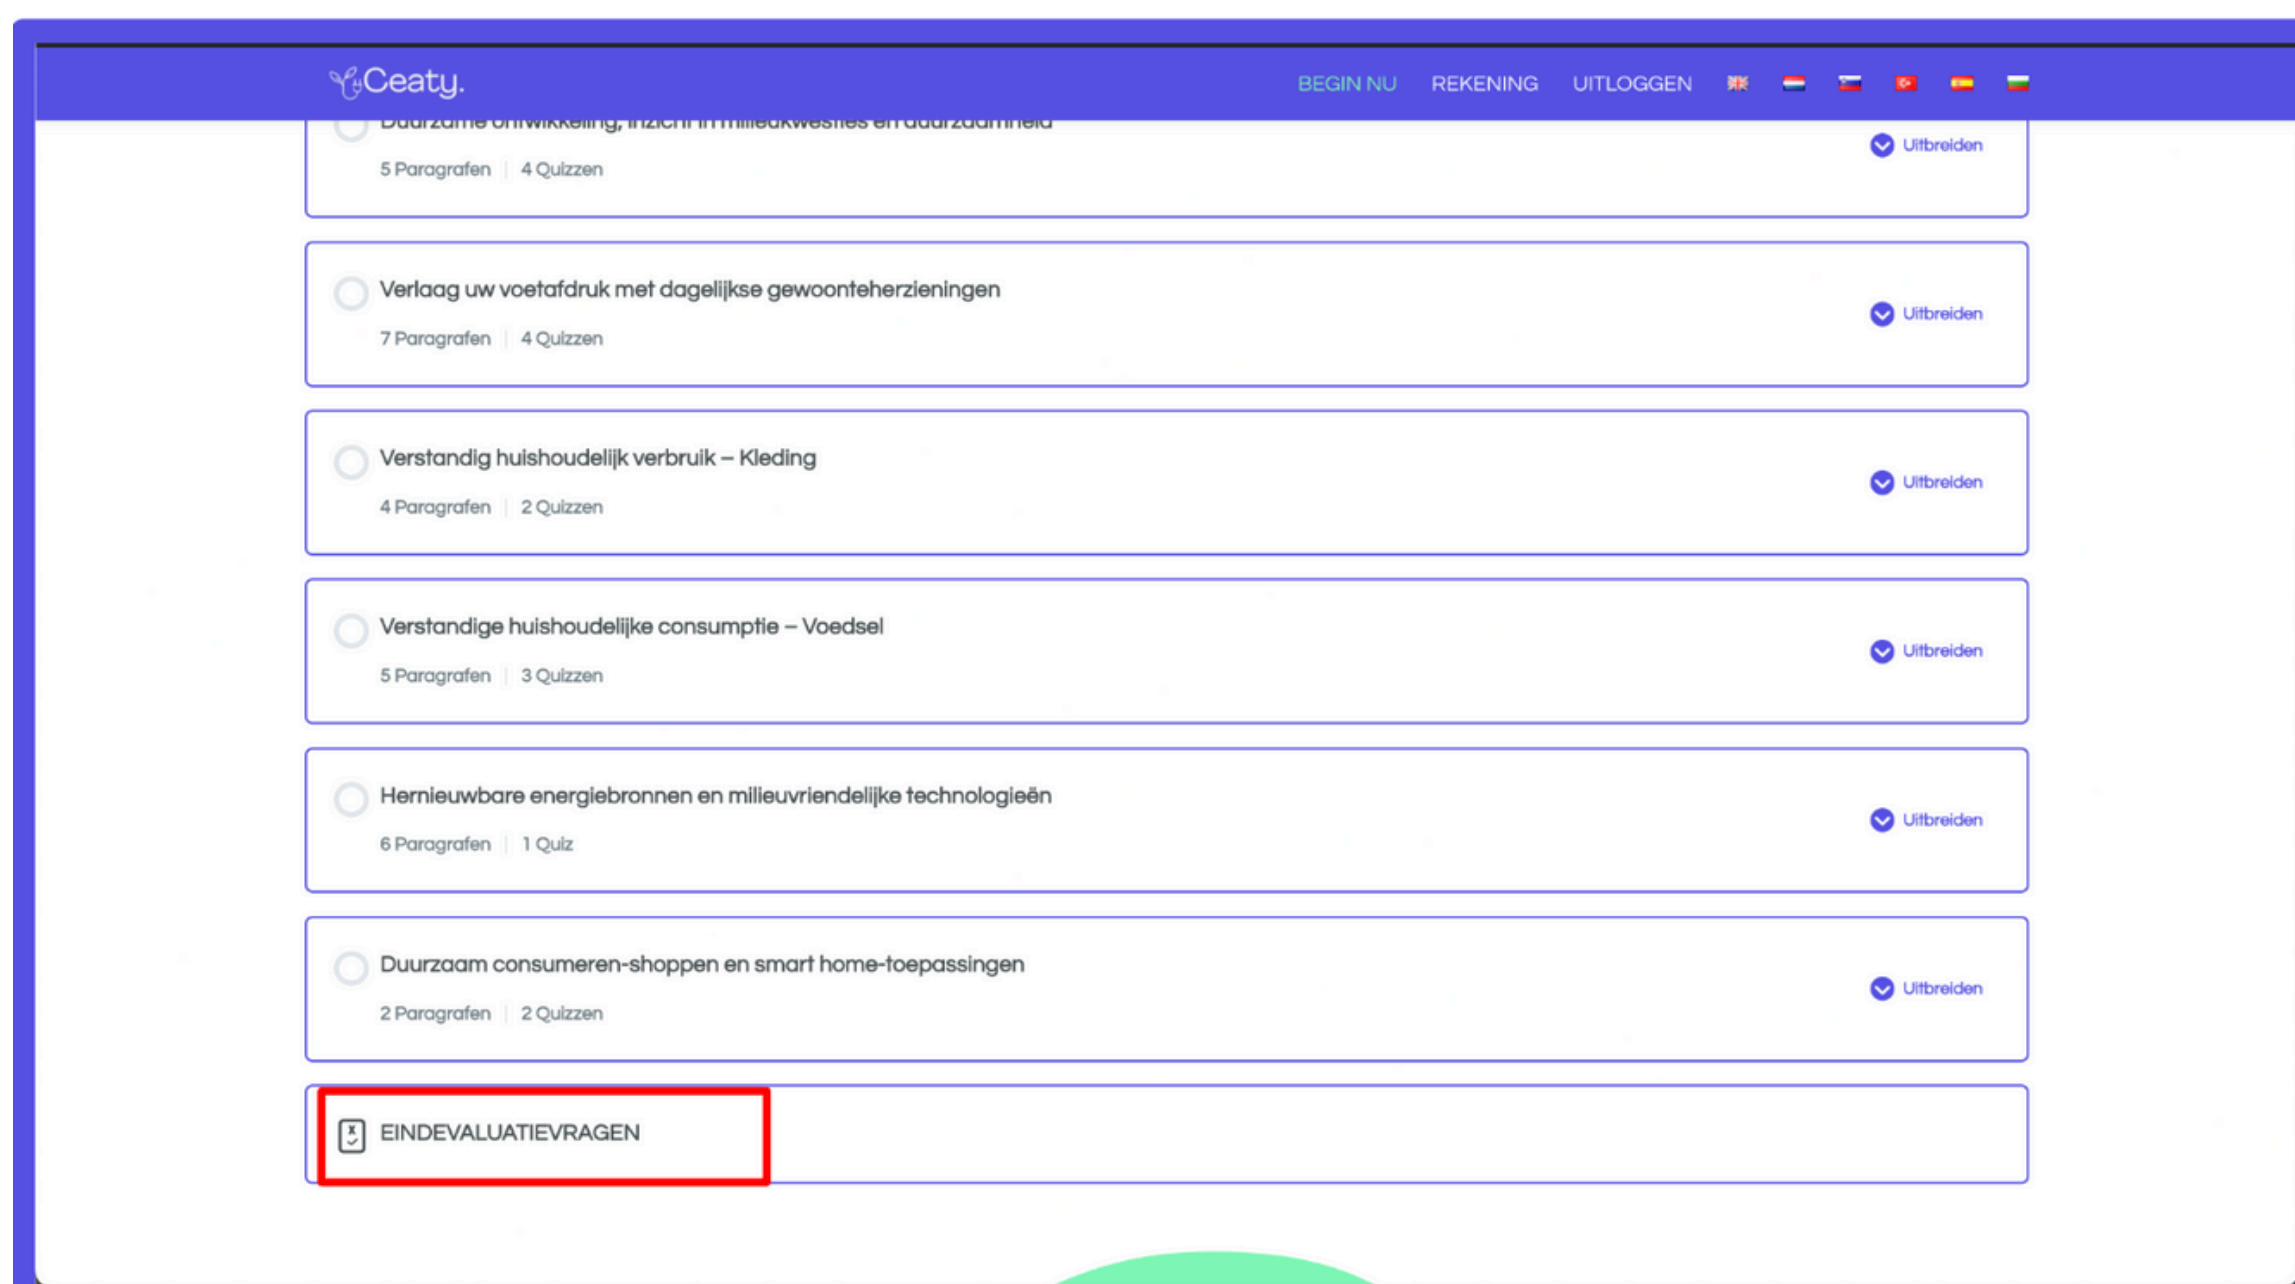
Ceaty.

BEGIN NU REKENING UITLOGGEN

Duurzame ontwikkeling, inzicht in milieukwesties en duurzaamheid
5 Paragrafen | 4 Quizzen
Uitbreiden

Verlaag uw voetafdruk met dagelijkse gewoonteherzieningen
7 Paragrafen | 4 Quizzen
Uitbreiden

Verstandig huishoudelijk verbruik – Kleding
4 Paragrafen | 2 Quizzen
Uitbreiden

Verstandige huishoudelijke consumptie – Voedsel
5 Paragrafen | 3 Quizzen
Uitbreiden

Hernieuwbare energiebronnen en milieuvriendelijke technologieën
6 Paragrafen | 1 Quiz
Uitbreiden

Duurzaam consumeren-shoppen en smart home-toepassingen
2 Paragrafen | 2 Quizzen
Uitbreiden

EINDEVALUATIEVRAGEN